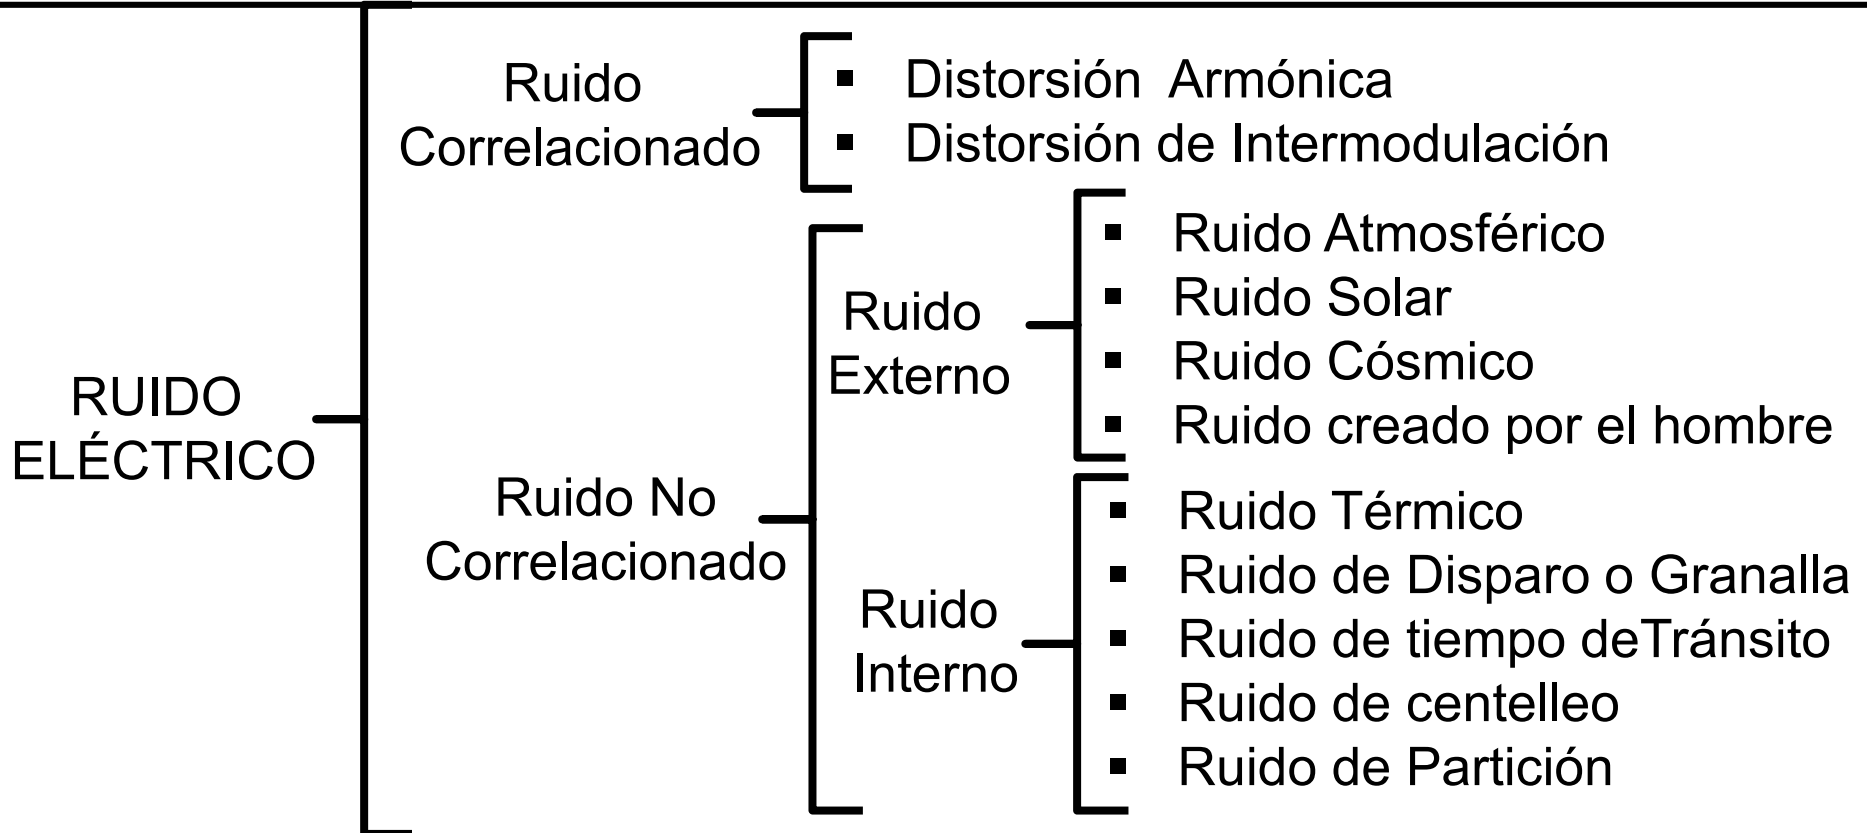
RUIDO ELÉCTRICO

Ruido Correlacionado
- Distorsión Armónica
- Distorsión de Intermodulación

Ruido No Correlacionado

Ruido Externo
- Ruido Atmosférico
- Ruido Solar
- Ruido Cósmico
- Ruido creado por el hombre

Ruido Interno
- Ruido Térmico
- Ruido de Disparo o Granalla
- Ruido de tiempo deTránsito
- Ruido de centelleo
- Ruido de Partición